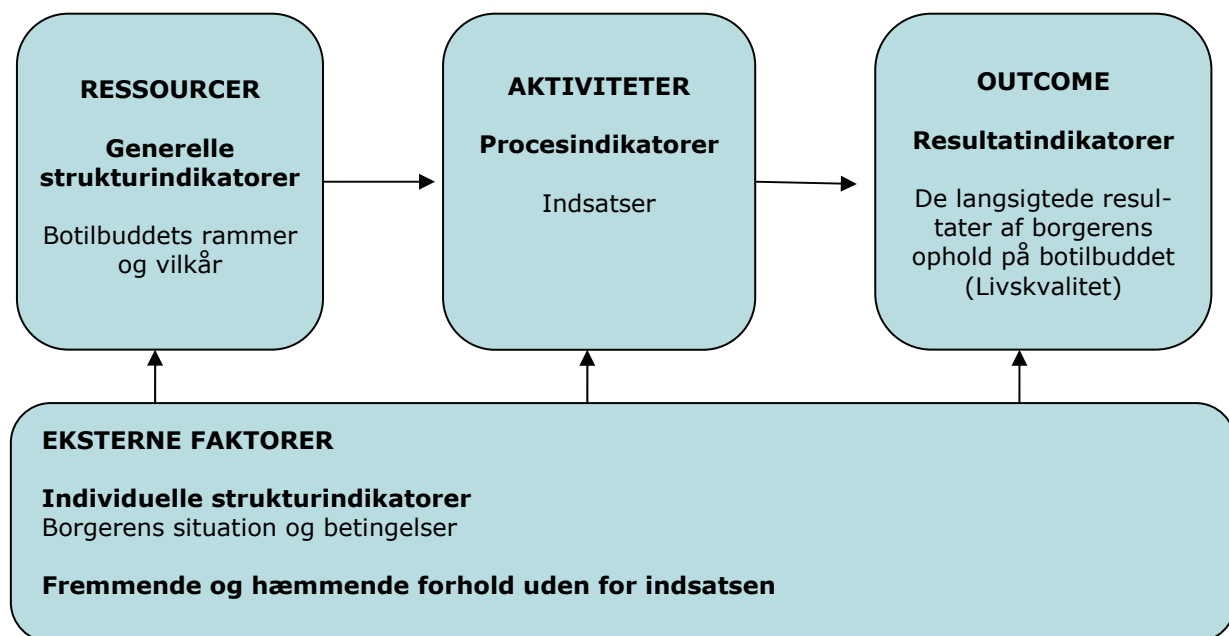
RESSOURCER

Generelle strukturindikatorer

Botilbuddets rammer og vilkår

AKTIVITETER

Procesindikatorer

Indsatser

OUTCOME

Resultatindikatorer

De langsigtede resultater af borgerens ophold på botilbuddet (Livskvalitet)

EKSTERNE FAKTORER

Individuelle strukturindikatorer
Borgerens situation og betingelser

Fremmende og hæmmende forhold uden for indsatsen